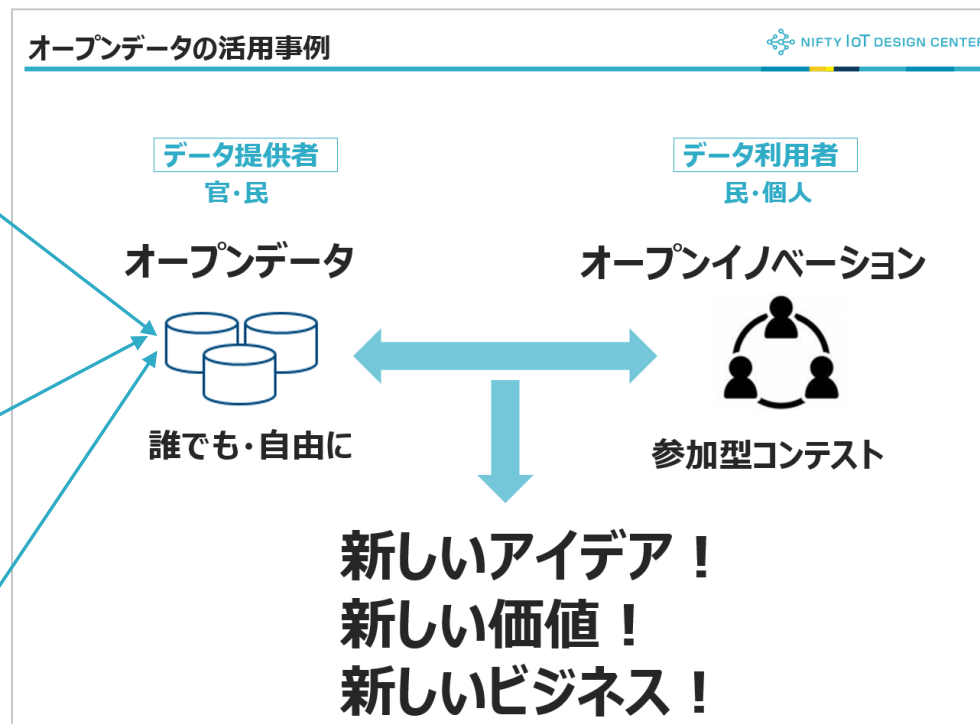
オープンデータの活用事例

NIFTY IoT DESIGN CENTER

データ提供者
官・民

データ利用者
民・個人

オープンデータ

オープンイノベーション

誰でも・自由に

参加型コンテスト

新しいアイデア！
新しい価値！
新しいビジネス！